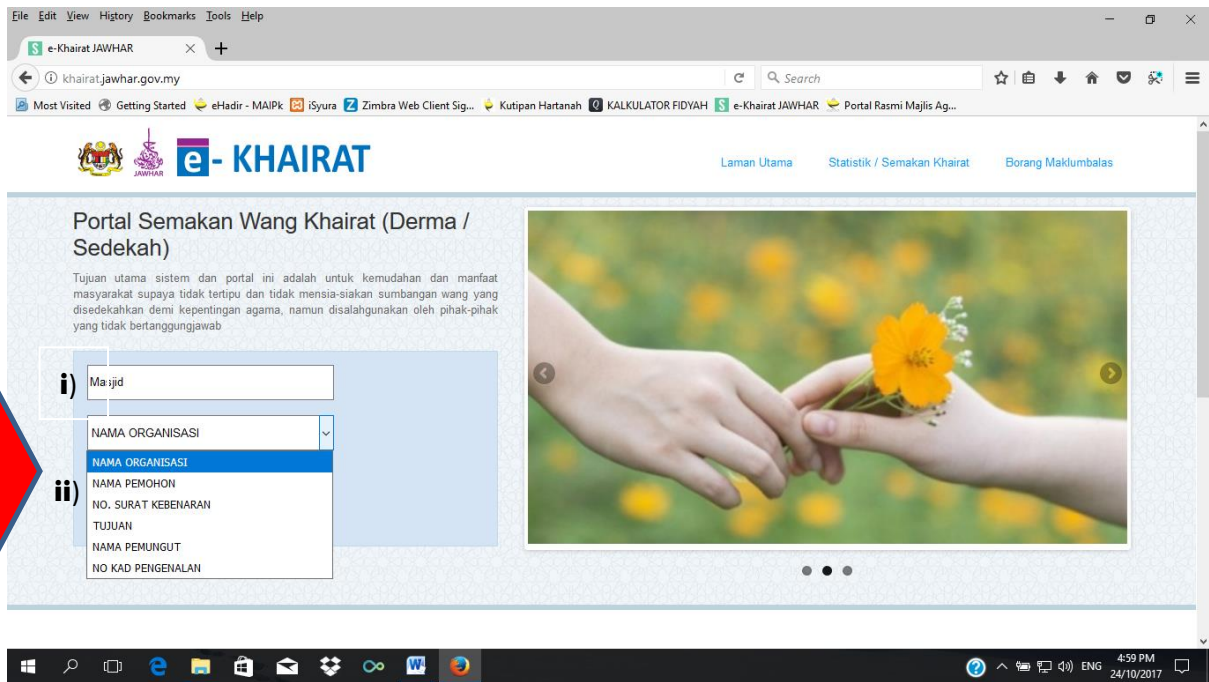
File Edit View History Bookmarks Tools Help

e-Khairat JAWHAR

khairat.jawhar.gov.my

Search

Most Visited Getting Started eHadir - MAIPk iSyura Zimbra Web Client Sig... Kutipan Hartanah KALKULATOR FIDYAH e-Khairat JAWHAR Portal Rasmi Majlis Ag...

JAWHAR e- KHAIRAT

Laman Utama Statistik / Semakan Khairat Borang Maklumbalas

Portal Semakan Wang Khairat (Derma / Sedekah)

Tujuan utama sistem dan portal ini adalah untuk kemudahan dan manfaat masyarakat supaya tidak tertipu dan tidak mensia-siakan sumbangan wang yang disedekahkan demi kepentingan agama, namun disalahgunakan oleh pihak-pihak yang tidak bertanggungjawab

i) Masjid

NAMA ORGANISASI

ii)

NAMA ORGANISASI
NAMA PEMOHON
NO. SURAT KEBENARAN
TUJUAN
NAMA PEMUNGUT
NO KAD PENGENALAN

ENG 4:59 PM 24/10/2017